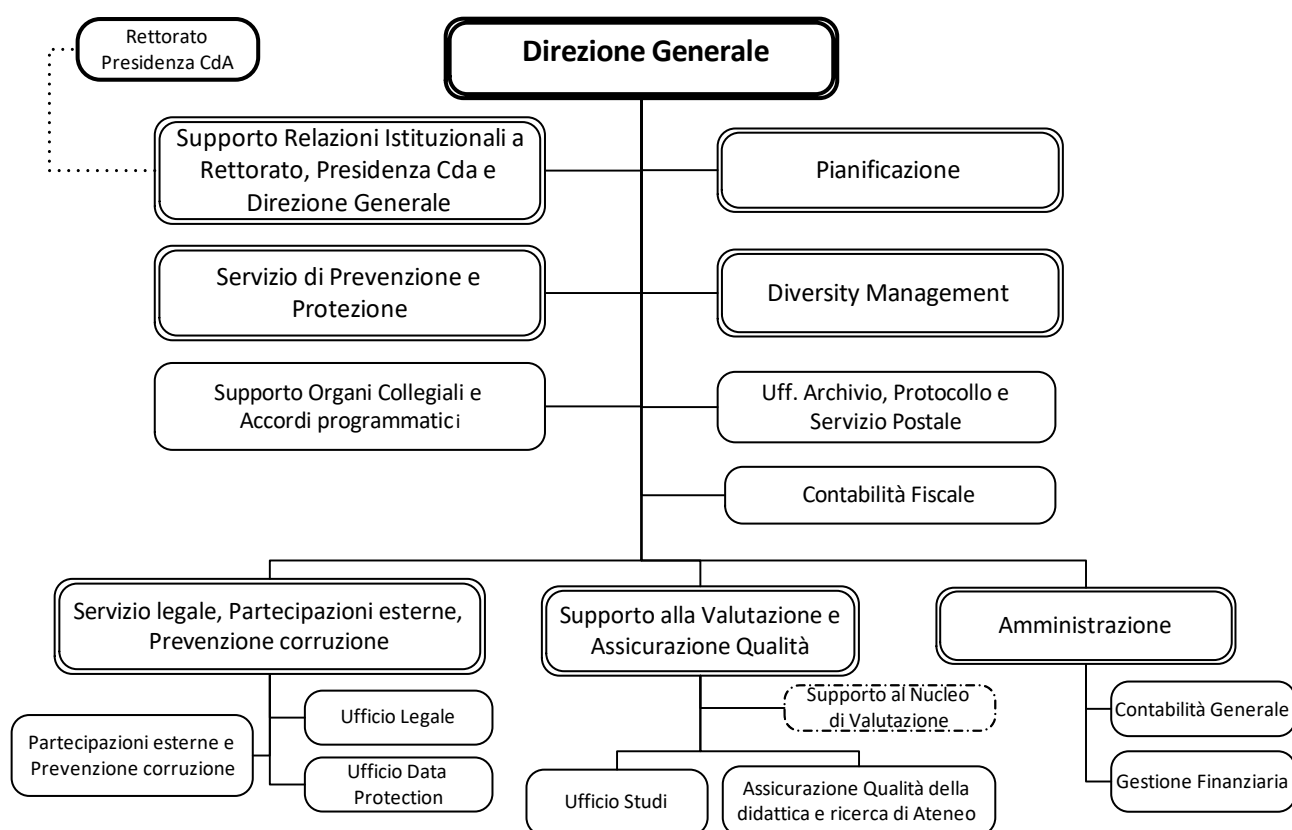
Rettorato Presidenza CdA

Direzione Generale

Supporto Relazioni Istituzionali a Rettorato, Presidenza Cda e Direzione Generale

Pianificazione

Servizio di Prevenzione e Protezione

Diversity Management

Supporto Organi Collegiali e Accordi programmatici

Uff. Archivio, Protocollo e Servizio Postale

Contabilità Fiscale

Servizio legale, Partecipazioni esterne, Prevenzione corruzione

Supporto alla Valutazione e Assicurazione Qualità

Amministrazione

Ufficio Legale

Partecipazioni esterne e Prevenzione corruzione

Ufficio Data Protection

Supporto al Nucleo di Valutazione

Ufficio Studi

Assicurazione Qualità della didattica e ricerca di Ateneo

Contabilità Generale

Gestione Finanziaria